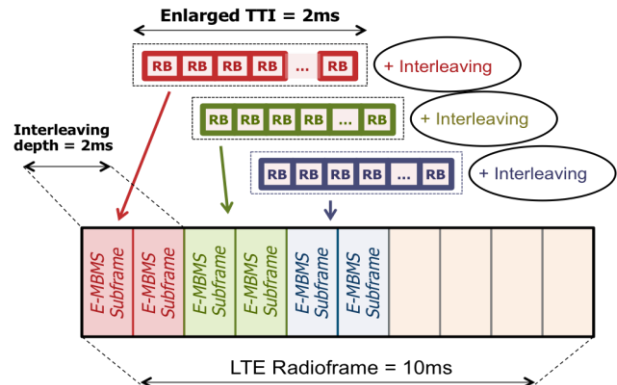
Enlarged TTI = 2ms

RB RB RB RB ... RB + Interleaving

RB RB RB RB ... RB + Interleaving

Interleaving depth = 2ms

RB RB RB RB RB ... RB + Interleaving

E-MBMS Subframe
E-MBMS Subframe
E-MBMS Subframe
E-MBMS Subframe
E-MBMS Subframe
E-MBMS Subframe

LTE Radioframe = 10ms